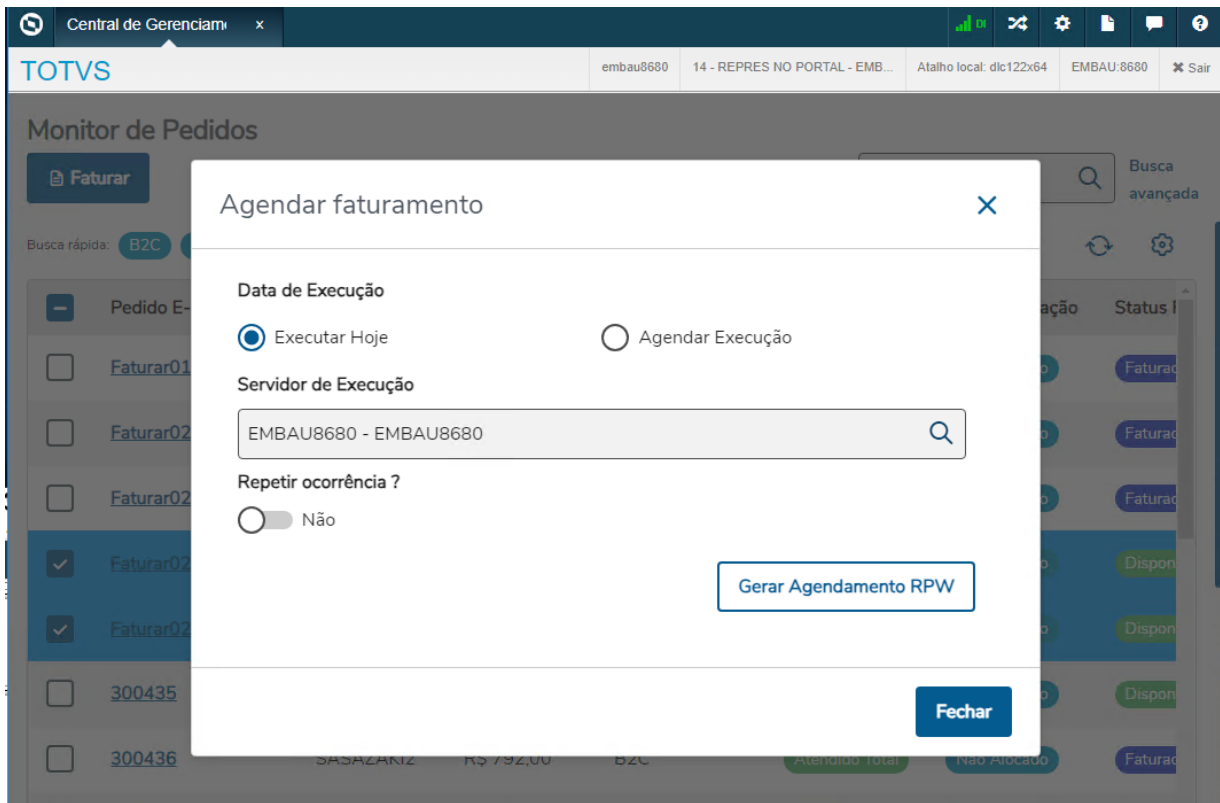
Central de Gerenciam ×
DI
TOTVS
embau8680 | 14 - REPRES NO PORTAL - EMB... | Atalho local: dlc122x64 | EMBAU:8680 | ✖ Sair

Monitor de Pedidos
Faturar
Busca avançada
Busca rápida: B2C

| | Pedido E- | | | | | ação | Status |
|---|---|---|---|---|---|---|---|
| | Faturar01 | | | | | | Faturad |
| | Faturar02 | | | | | | Faturad |
| | Faturar02 | | | | | | Faturad |
| | Faturar02 | | | | | | Dispon |
| | Faturar02 | | | | | | Dispon |
| | 300435 | | | | | | Dispon |
| | 300436 | SASAZAKI2 | R$ 792,00 | B2C | Atendido Total | Não Alocado | Faturad |

Agendar faturamento
×
Data de Execução
Executar Hoje
Agendar Execução
Servidor de Execução
EMBAU8680 - EMBAU8680
Repetir ocorrência ?
Não
Gerar Agendamento RPW
Fechar